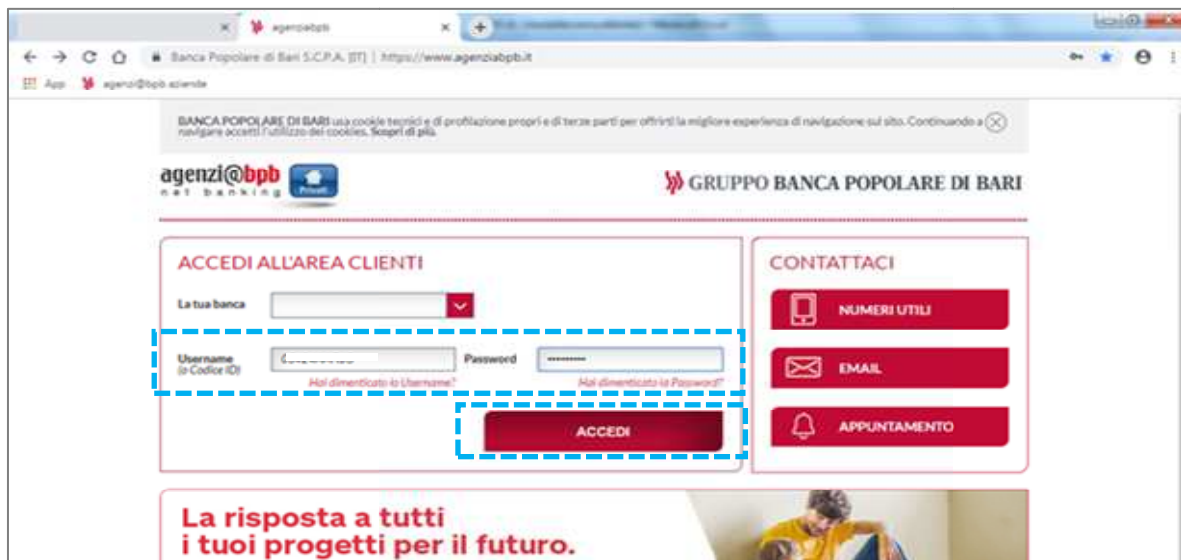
agenziabpb

Banca Popolare di Bari S.C.P.A. [IT] | https://www.agenziabpb.it

App agenzi@bpb aziende

BANCA POPOLARE DI BARI usa cookie tecnici e di profilazione propri e di terze parti per offrirti la migliore esperienza di navigazione sul sito. Continuando a navigare accetti l'utilizzo dei cookies. Scopri di più.

agenzi@bpb net banking Privati

GRUPPO BANCA POPOLARE DI BARI

ACCEDI ALL'AREA CLIENTI

La tua banca

Username (o Codice ID)

Password

Hai dimenticato lo Username?

Hai dimenticato la Password?

ACCEDI

CONTATTACI

NUMERI UTILI

EMAIL

APPUNTAMENTO

La risposta a tutti i tuoi progetti per il futuro.